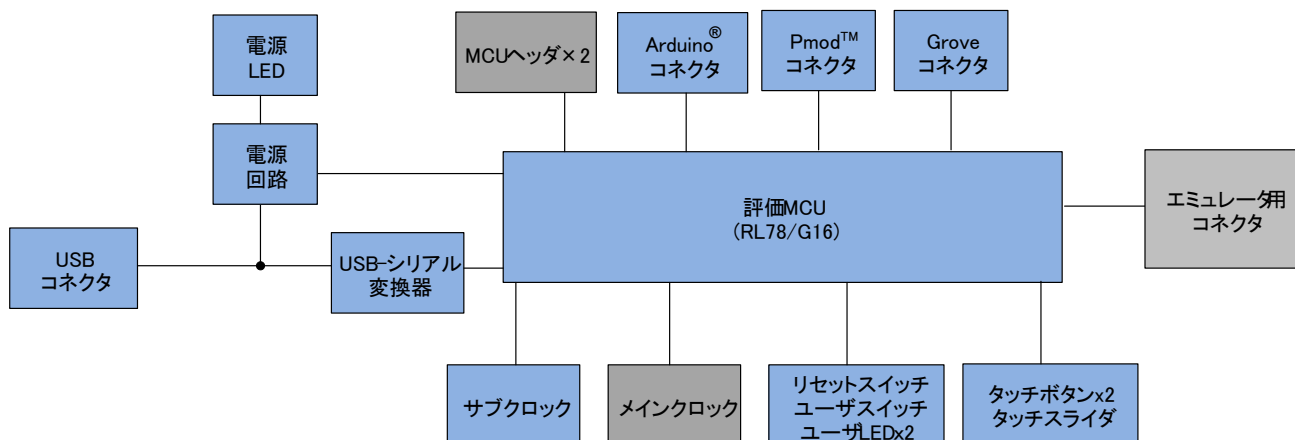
電源
LED

MCUヘッダ×2

Arduino®
コネクタ

Pmod™
コネクタ

Grove
コネクタ

電源
回路

評価MCU
(RL78/G16)

エミュレータ用
コネクタ

USB
コネクタ

USB-シリアル
変換器

サブクロック

メインクロック

リセットスイッチ
ユーザスイッチ
ユーザLEDx2

タッチボタンx2
タッチスライダ